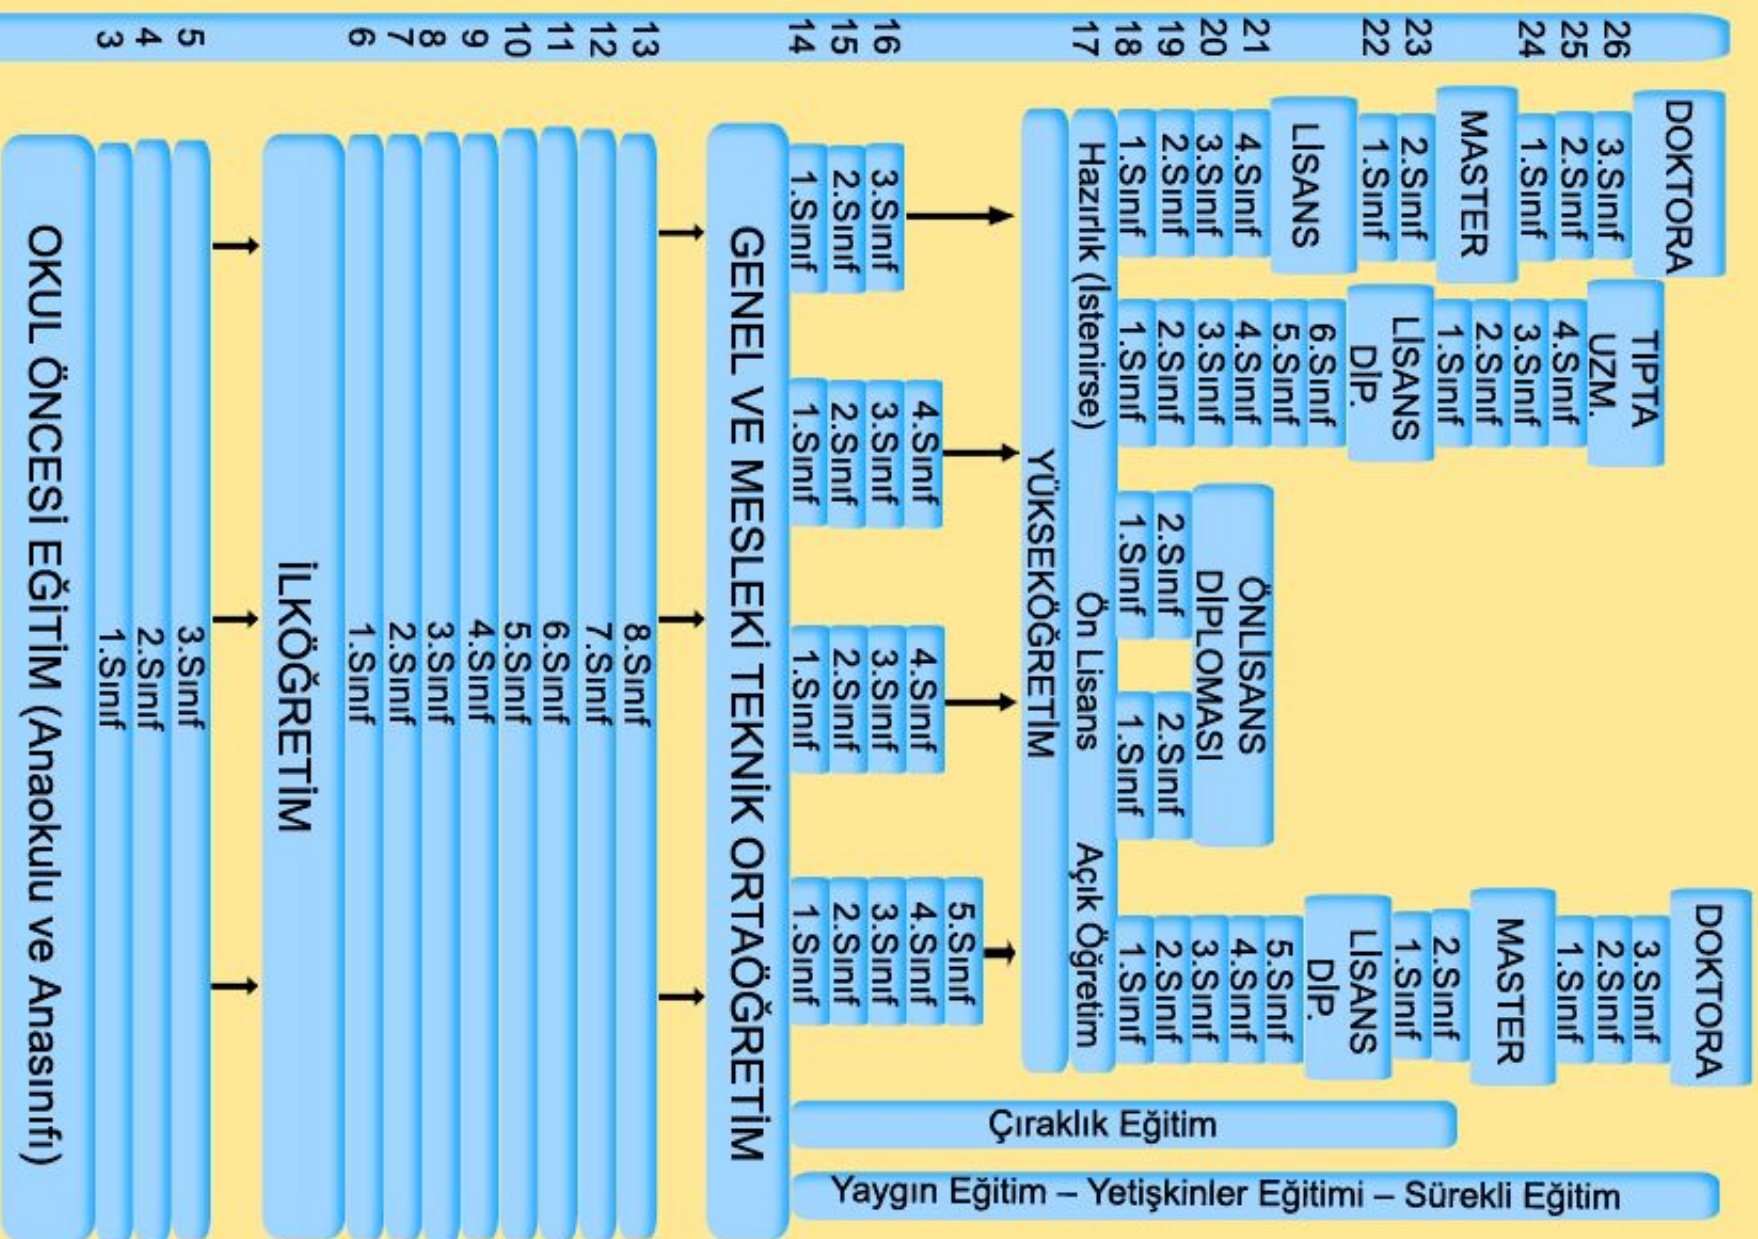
3 4 5 6 7 8 9 10 11 12 13 14 15 16 17 18 19 20 21 22 23 24 25 26

OKUL ÖNCESİ EĞİTİM (Anaokulu ve Anasınıfı)

1.Sınıf
2.Sınıf
3.Sınıf

İLKÖĞRETİM

1.Sınıf
2.Sınıf
3.Sınıf
4.Sınıf
5.Sınıf
6.Sınıf
7.Sınıf
8.Sınıf

GENEL VE MESLEKİ TEKNİK ORTAÖĞRETİM

1.Sınıf
2.Sınıf
3.Sınıf

1.Sınıf
2.Sınıf
3.Sınıf
4.Sınıf

1.Sınıf
2.Sınıf
3.Sınıf
4.Sınıf

1.Sınıf
2.Sınıf
3.Sınıf
4.Sınıf
5.Sınıf

YÜKSEKÖĞRETİM

Hazırlık (İstenirse)

Ön Lisans

Açık Öğretim

1.Sınıf
2.Sınıf
3.Sınıf
4.Sınıf
LİSANS
1.Sınıf
2.Sınıf
MASTER
1.Sınıf
2.Sınıf
3.Sınıf
DOKTORA

1.Sınıf
2.Sınıf
3.Sınıf
4.Sınıf
5.Sınıf
6.Sınıf
LİSANS DİP.
1.Sınıf
2.Sınıf
3.Sınıf
4.Sınıf
TIPTA UZM.

1.Sınıf
2.Sınıf
ÖNLİSANS DİPLOMASI
1.Sınıf
2.Sınıf

1.Sınıf
2.Sınıf
3.Sınıf
4.Sınıf
5.Sınıf
LİSANS DİP.
1.Sınıf
2.Sınıf
MASTER
1.Sınıf
2.Sınıf
3.Sınıf
DOKTORA

Çıraklık Eğitim

Yaygın Eğitim – Yetişkinler Eğitimi – Sürekli Eğitim